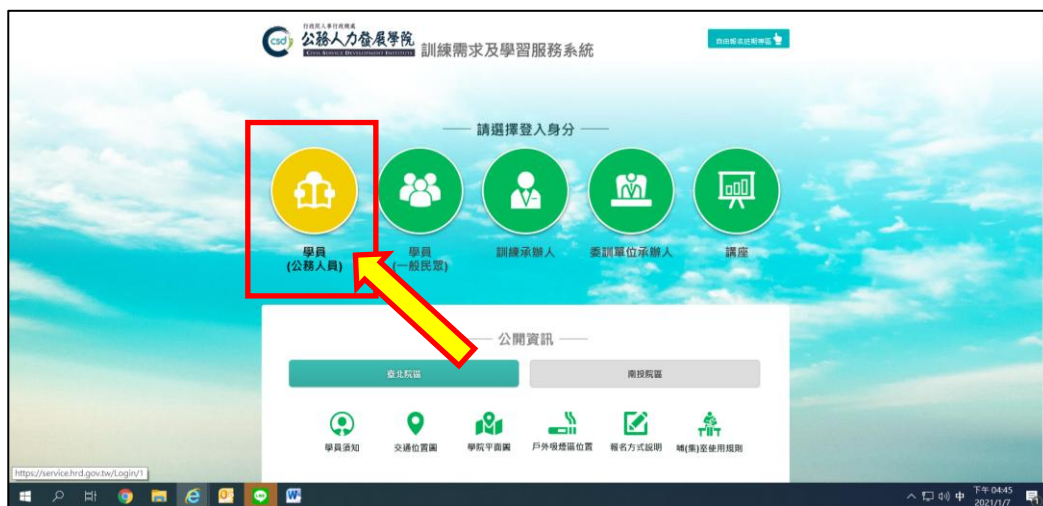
行政院人事行政總處
公務人力發展學院
CIVIL SERVICE DEVELOPMENT INSTITUTE
訓練需求及學習服務系統

自由報名說明專區

請選擇登入身分

學員
(公務人員)

學員
(一般民眾)

訓練承辦人

委訓單位承辦人

講座

公開資訊

臺北院區

南投院區

學員須知

交通位置圖

學院平面圖

戶外吸煙區位置

報名方式說明

哺(集)乳室使用規則

https://service.hrd.gov.tw/Login/1

下午 04:45
2021/1/7